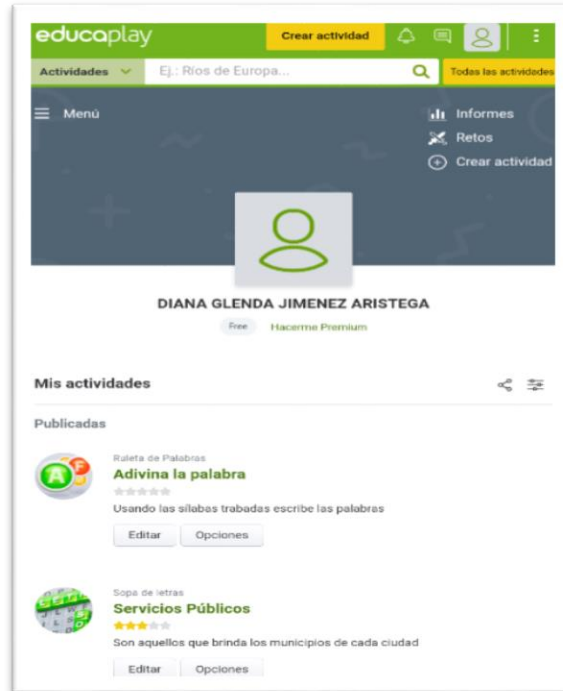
educaplay

Crear actividad

Actividades

Ej.: Ríos de Europa...

Todas las actividades

Menú

Informes

Retos

Crear actividad

DIANA GLENDA JIMENEZ ARISTEGA

Free

Hacerme Premium

Mis actividades

Publicadas

Ruleta de Palabras

Adivina la palabra

Usando las sílabas trabadas escribe las palabras

Editar

Opciones

Sopa de letras

Servicios Públicos

Son aquellos que brinda los municipios de cada ciudad

Editar

Opciones